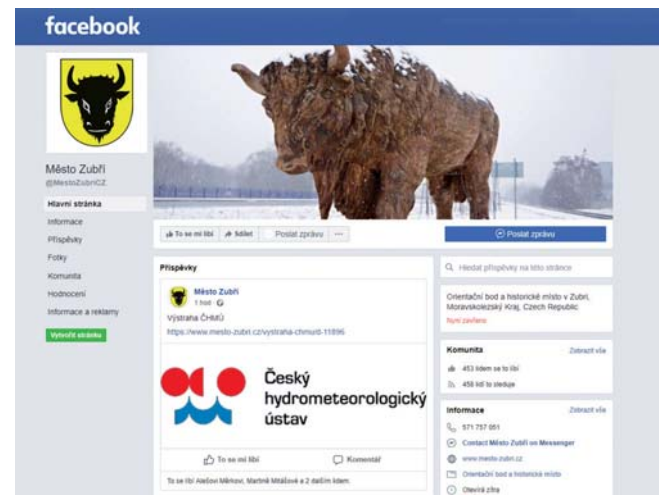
facebook

Město Zubří
@MestoZubriCZ

Hlavní stránka
Informace
Příspěvky
Fotky
Komunita
Hodnocení
Informace a reklamy
Vytvořit stránku

To se mi líbí
Sdílet
Poslat zprávu
···
Poslat zprávu

Příspěvky

Město Zubří
1 hod

Výstraha ČHMÚ
https://www.mesto-zubri.cz/vystraha-chmuzd-11896

Český hydrometeorologický ústav

To se mi líbí
Komentář

To se líbí Alešovi Měrkovi, Martině Mitášové a 2 dalším lidem.

Hledat příspěvky na této stránce

Orientační bod a historické místo v Zubří, Moravskoslezský Kraj, Czech Republic
Nyní zavřeno

Komunita
Zobrazit vše
453 lidem se to líbí
458 lidí to sleduje

Informace
Zobrazit vše
571 757 051
Contact Město Zubří on Messenger
www.mesto-zubri.cz
Orientační bod a historické místo
Otevírá zítra